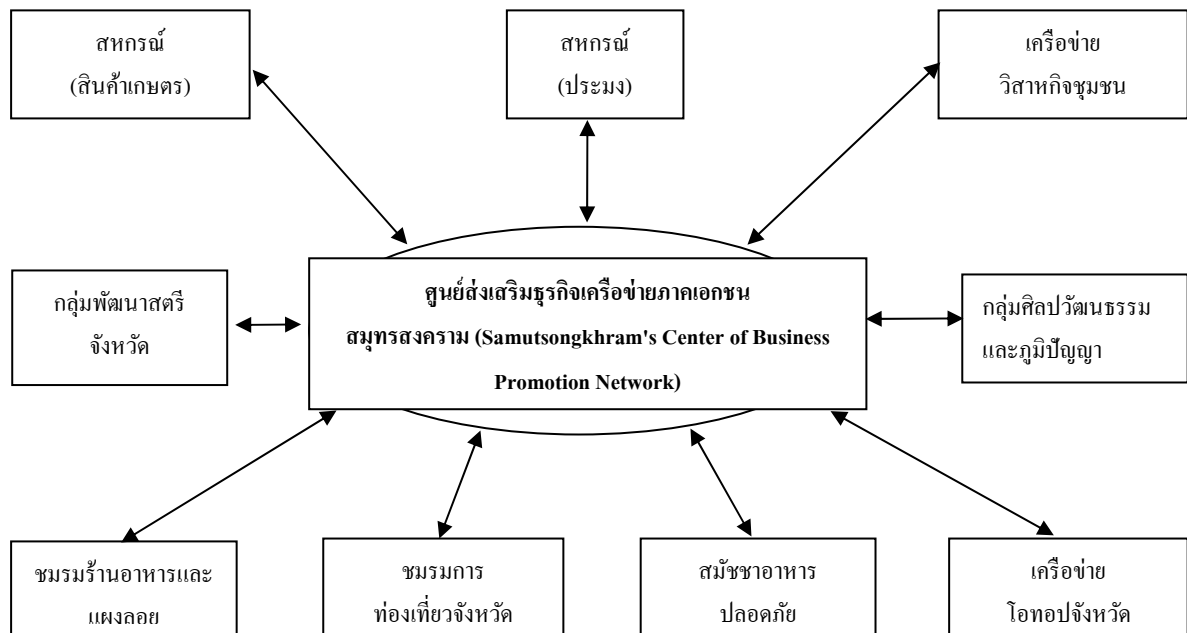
สหกรณ์
(สินค้าเกษตร)

สหกรณ์
(ประมง)

เครือข่าย
วิสาหกิจชุมชน

กลุ่มพัฒนาสตรี
จังหวัด

ศูนย์ส่งเสริมธุรกิจเครือข่ายภาคเอกชน
สมุทรสงคราม (Samutsongkhram's Center of Business Promotion Network)

กลุ่มศิลปวัฒนธรรม
และภูมิปัญญา

ชมรมร้านอาหารและ
แผงลอย

ชมรมการ
ท่องเที่ยวจังหวัด

สมัชชาอาหาร
ปลอดภัย

เครือข่าย
โอทอปจังหวัด